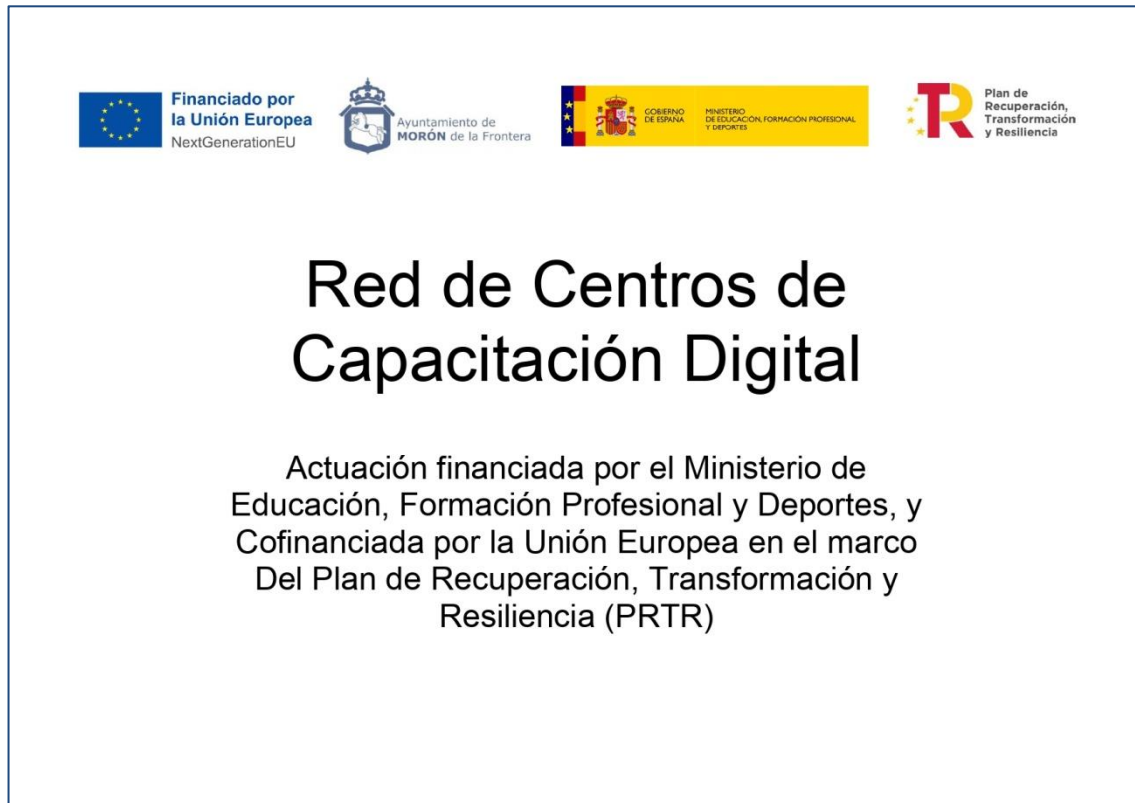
Financiado por
la Unión Europea
NextGenerationEU

Ayuntamiento de
MORÓN de la Frontera

GOBIERNO DE ESPAÑA

MINISTERIO DE EDUCACIÓN, FORMACIÓN PROFESIONAL Y DEPORTES

Plan de Recuperación, Transformación y Resiliencia

Red de Centros de Capacitación Digital

Actuación financiada por el Ministerio de Educación, Formación Profesional y Deportes, y Cofinanciada por la Unión Europea en el marco Del Plan de Recuperación, Transformación y Resiliencia (PRTR)